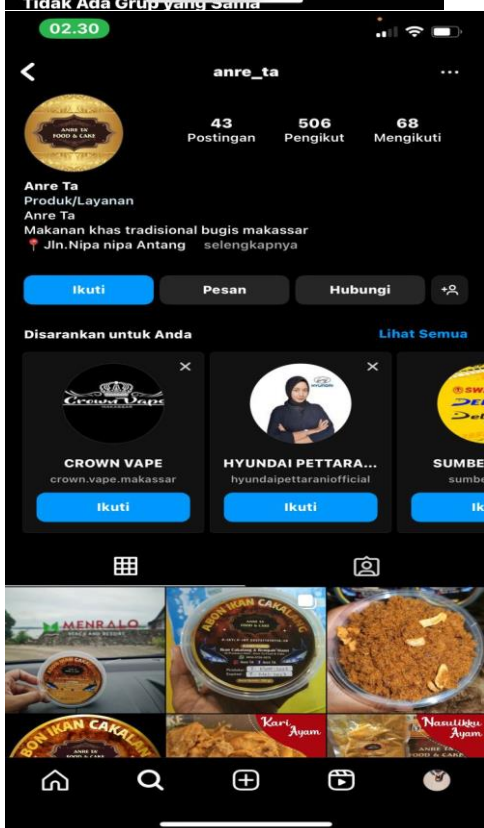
Tidak Ada Grup yang Sama

02.30

anre_ta

ANRE TA FOOD & CAKE

43 Postingan
506 Pengikut
68 Mengikuti

Anre Ta
Produk/Layanan
Anre Ta
Makanan khas tradisional bugis makassar
📍 Jln.Nipa nipa Antang selengkapnya

Ikuti
Pesan
Hubungi

Disarankan untuk Anda
Lihat Semua

Crown Vape
CROWN VAPE
crown.vape.makassar
Ikuti

HYUNDAI
HYUNDAI PETTARA...
hyundaipettaraniofficial
Ikuti

SUMBE
sumbe
Ik

MENRALO
ABON IKAN CAKALANG
ABON IKAN CAKALANG
Kari Ayam
Nasu Likku Ayam
ANRE TA FOOD & CAKE